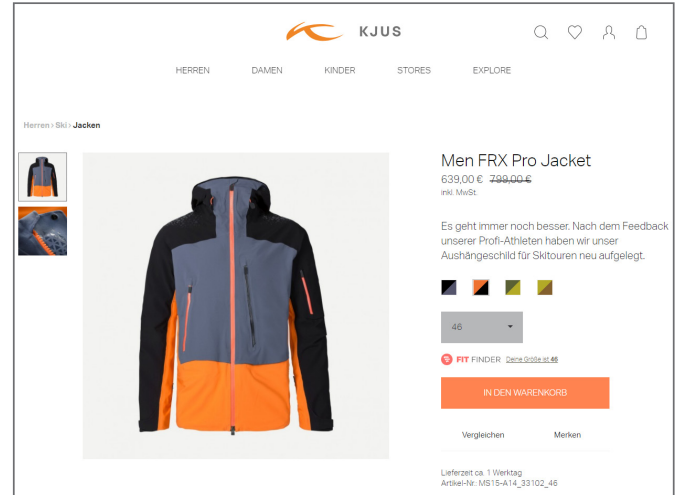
KJUS

HERREN DAMEN KINDER STORES EXPLORE

Herren › Ski › Jacken

Men FRX Pro Jacket

639,00 € 799,00 €

inkl. MwSt.

Es geht immer noch besser. Nach dem Feedback unserer Profi-Athleten haben wir unser Aushängeschild für Skitouren neu aufgelegt.

46

FIT FINDER Deine Größe ist 46

IN DEN WARENKORB

Vergleichen Merken

Lieferzeit ca. 1 Werktag

Artikel-Nr.: MS15-A14_33102_46